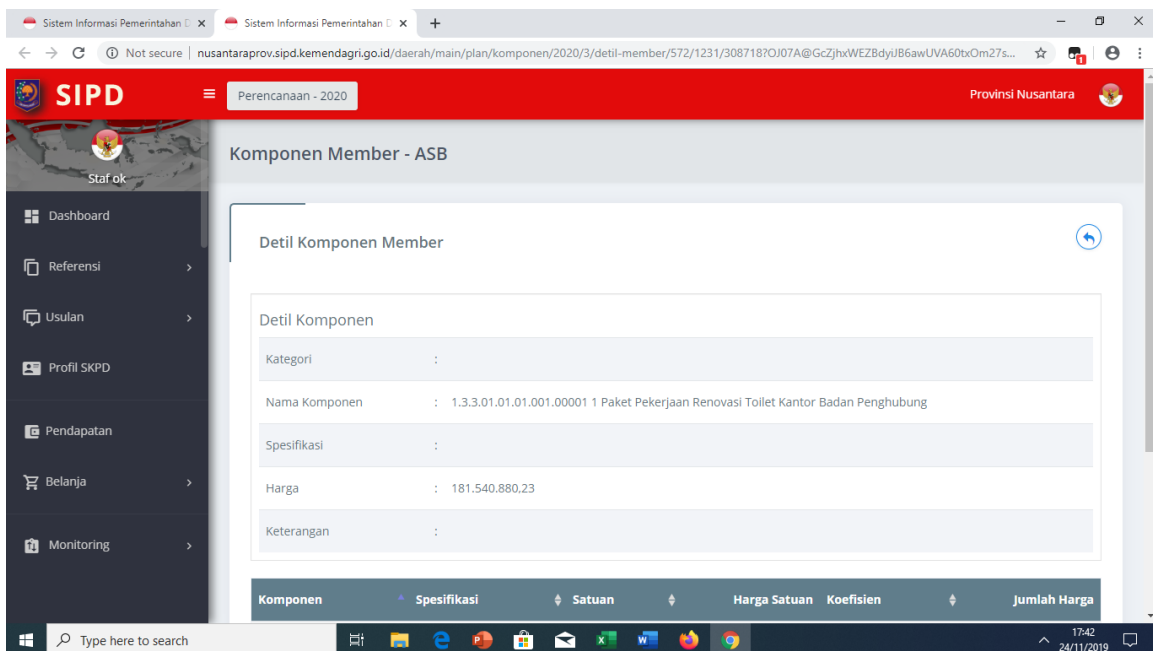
Sistem Informasi Pemerintahan D ×
Sistem Informasi Pemerintahan D ×
+

Not secure | nusantaraprov.sipd.kemendagri.go.id/daerah/main/plan/komponen/2020/3/detil-member/572/1231/308718?OJ07A@GcZjhxWEZBdyiJB6awUVA60txOm27s...

SIPD
Perencanaan - 2020
Provinsi Nusantara

Staf ok
Dashboard
Referensi
Usulan
Profil SKPD
Pendapatan
Belanja
Monitoring

Komponen Member - ASB

Detil Komponen Member

Detil Komponen

| | |
|---|---|
| Kategori | : |
| Nama Komponen | : 1.3.3.01.01.01.001.00001 1 Paket Pekerjaan Renovasi Toilet Kantor Badan Penghubung |
| Spesifikasi | : |
| Harga | : 181.540.880,23 |
| Keterangan | : |

| Komponen | Spesifikasi | Satuan | Harga Satuan | Koefisien | Jumlah Harga |
|---|---|---|---|---|---|

Type here to search
17:42
24/11/2019